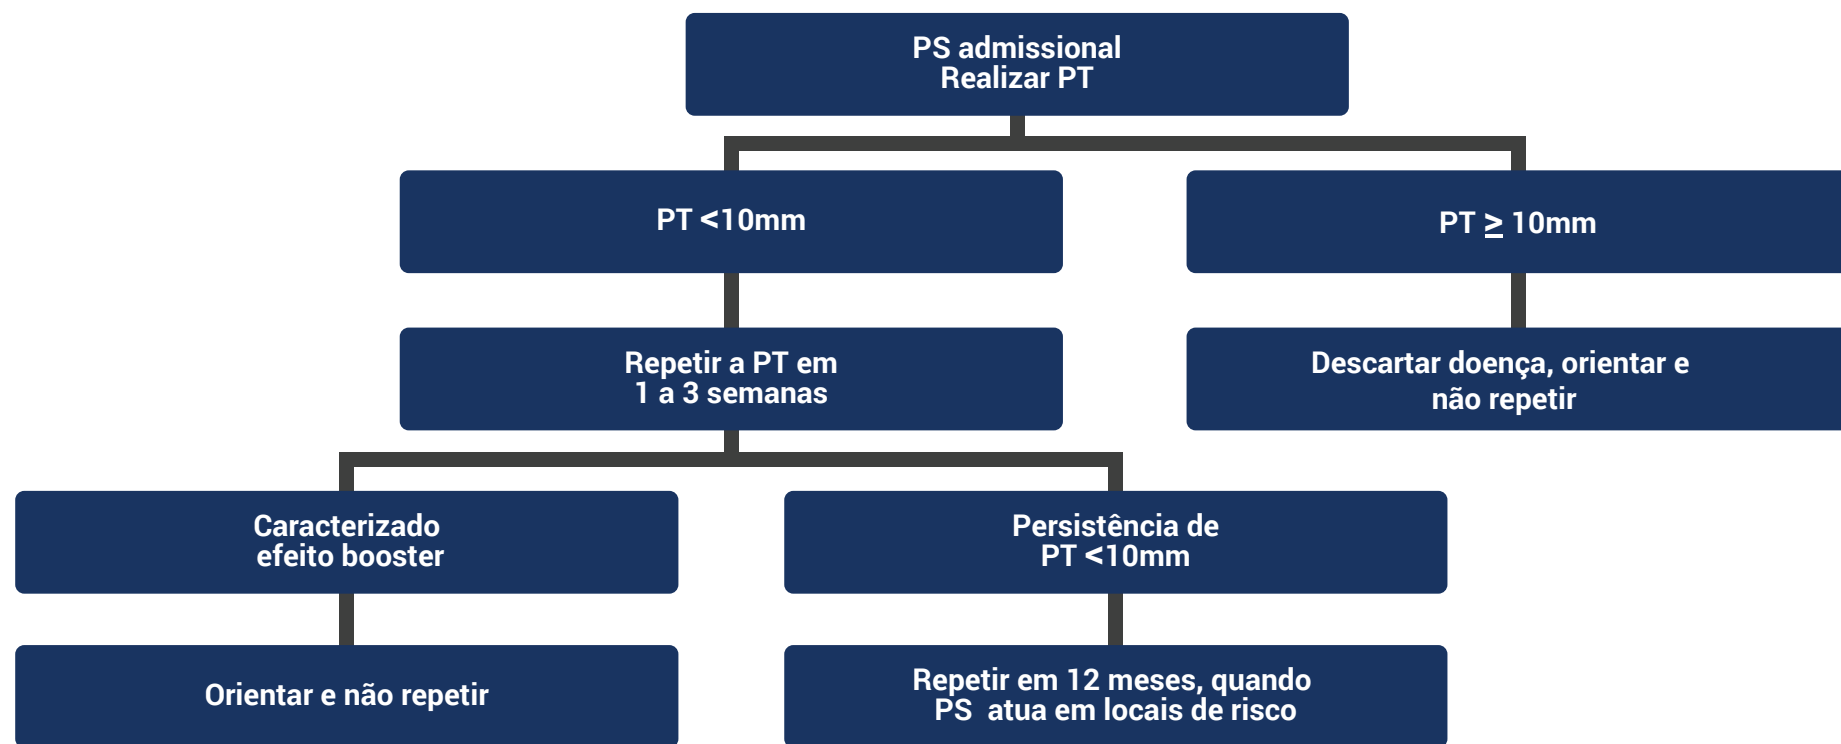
PS admissional
Realizar PT

PT <10mm

PT $\geq$ 10mm

Repetir a PT em
1 a 3 semanas

Descartar doença, orientar e
não repetir

Caracterizado
efeito booster

Persistência de
PT <10mm

Orientar e não repetir

Repetir em 12 meses, quando
PS atua em locais de risco